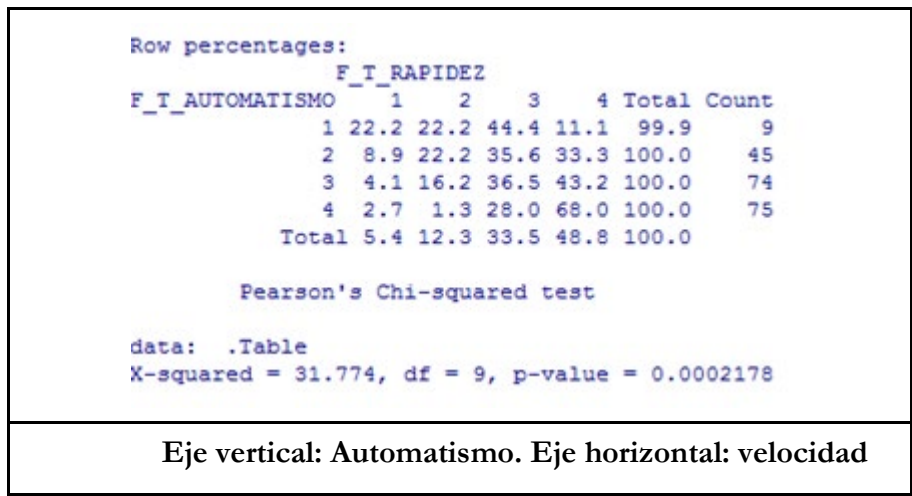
Row percentages:
F_T_RAPIDEZ

| F_T_AUTOMATISMO | 1 | 2 | 3 | 4 | Total | Count |
|---|---|---|---|---|---|---|
| 1 | 22.2 | 22.2 | 44.4 | 11.1 | 99.9 | 9 |
| 2 | 8.9 | 22.2 | 35.6 | 33.3 | 100.0 | 45 |
| 3 | 4.1 | 16.2 | 36.5 | 43.2 | 100.0 | 74 |
| 4 | 2.7 | 1.3 | 28.0 | 68.0 | 100.0 | 75 |
| Total | 5.4 | 12.3 | 33.5 | 48.8 | 100.0 | |

Pearson's Chi-squared test

data: .Table
X-squared = 31.774, df = 9, p-value = 0.0002178

Eje vertical: Automatismo. Eje horizontal: velocidad